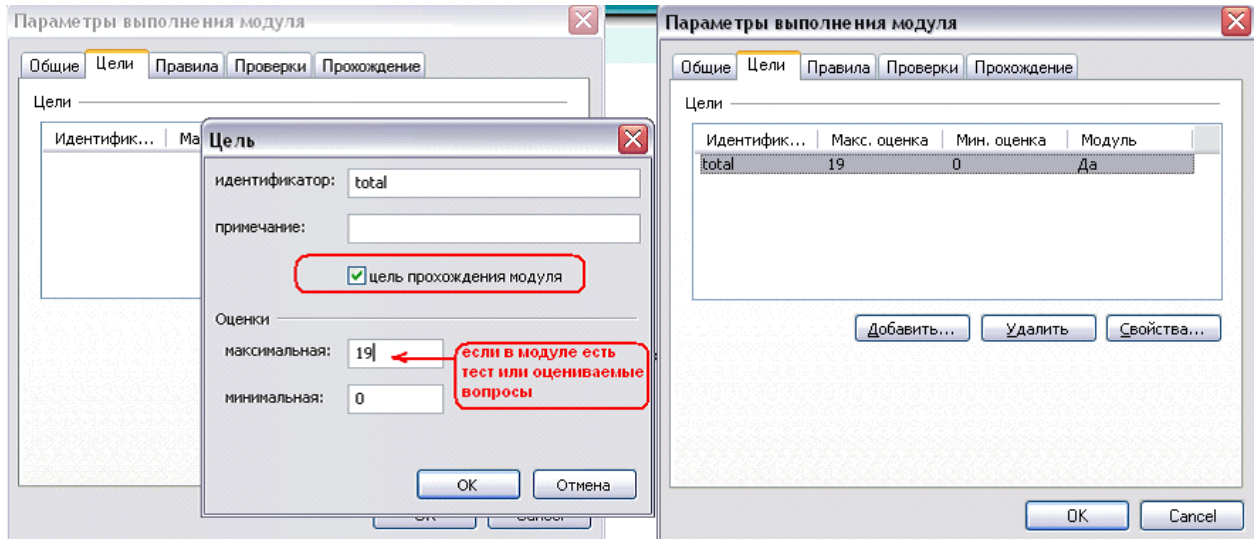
Параметры выполнения модуля

Общие | Цели | Правила | Проверки | Прохождение

Цели

Идентифик... | Ма

Цель

идентификатор: total

примечание:

цель прохождения модуля

Оценки

максимальная: 19

если в модуле есть тест или оцениваемые вопросы

минимальная: 0

OK | Отмена

OK | Cancel

Параметры выполнения модуля

Общие | Цели | Правила | Проверки | Прохождение

Цели

| Идентифик... | Макс. оценка | Мин. оценка | Модуль |
|---|---|---|---|
| total | 19 | 0 | Да |

Добавить... | Удалить | Свойства...

OK | Cancel